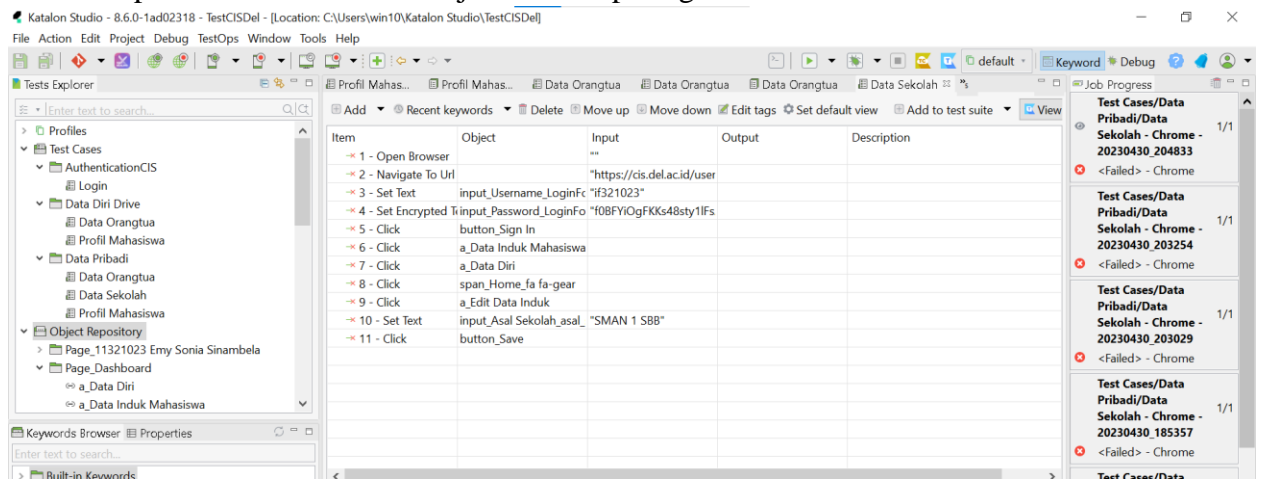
Katalon Studio - 8.6.0-1ad02318 - TestCISDel - [Location: C:\Users\win10\Katalon Studio\TestCISDel]

File Action Edit Project Debug TestOps Window Tools Help

default Keyword Debug

Tests Explorer

Enter text to search...

Profiles
Test Cases
AuthenticationCIS
Login
Data Diri Drive
Data Orangtua
Profil Mahasiswa
Data Pribadi
Data Orangtua
Data Sekolah
Profil Mahasiswa
Object Repository
Page_11321023 Emy Sonia Sinambela
Page_Dashboard
a_Data Diri
a_Data Induk Mahasiswa

Keywords Browser Properties

Enter text to search...

Built-in Keywords

Profil Mahas... Profil Mahas... Data Orangtua Data Orangtua Data Orangtua Data Sekolah

Add Recent keywords Delete Move up Move down Edit tags Set default view Add to test suite View

| Item | Object | Input | Output | Description |
|---|---|---|---|---|
| 1 - Open Browser | | "" | | |
| 2 - Navigate To Url | | "https://cis.del.ac.id/user | | |
| 3 - Set Text | input_Username_LoginFo | "if321023" | | |
| 4 - Set Encrypted Te | input_Password_LoginFo | "f0BFYiOgFKKs48sty1lFs | | |
| 5 - Click | button_Sign In | | | |
| 6 - Click | a_Data Induk Mahasiswa | | | |
| 7 - Click | a_Data Diri | | | |
| 8 - Click | span_Home_fa fa-gear | | | |
| 9 - Click | a_Edit Data Induk | | | |
| 10 - Set Text | input_Asal Sekolah_asal_ | "SMAN 1 SBB" | | |
| 11 - Click | button_Save | | | |

Job Progress

Test Cases/Data Pribadi/Data Sekolah - Chrome - 20230430_204833 1/1
<Failed> - Chrome

Test Cases/Data Pribadi/Data Sekolah - Chrome - 20230430_203254 1/1
<Failed> - Chrome

Test Cases/Data Pribadi/Data Sekolah - Chrome - 20230430_203029 1/1
<Failed> - Chrome

Test Cases/Data Pribadi/Data Sekolah - Chrome - 20230430_185357 1/1
<Failed> - Chrome

Test Cases/Data